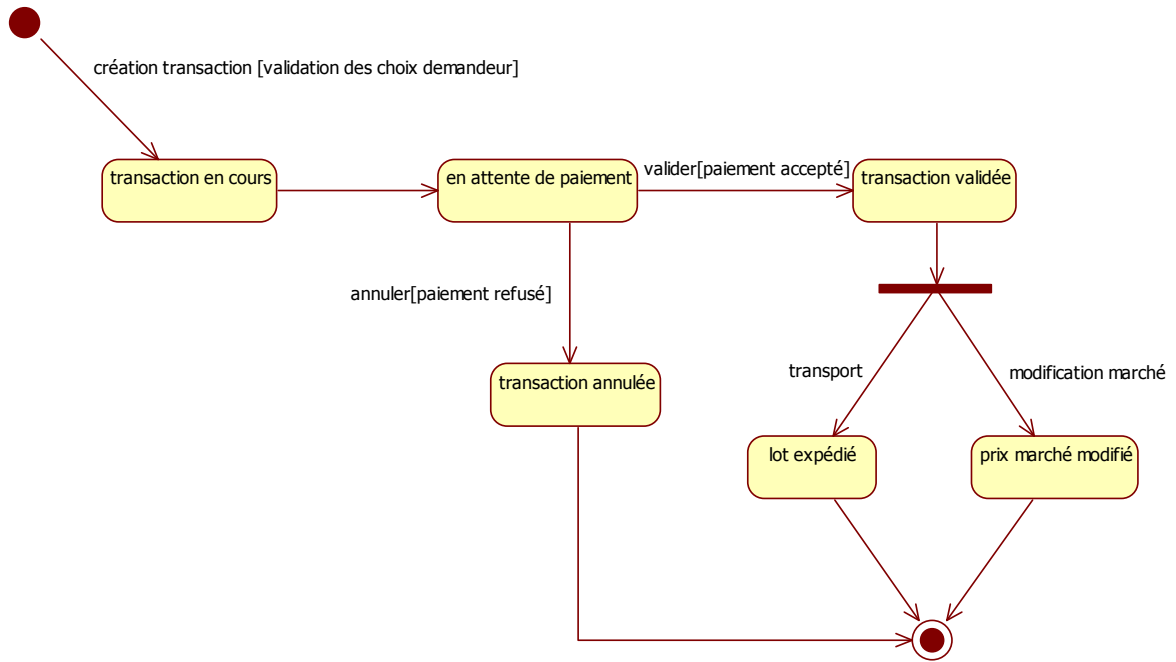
création transaction [validation des choix demandeur]

transaction en cours

en attente de paiement

valider[paiement accepté]

transaction validée

annuler[paiement refusé]

transaction annulée

transport

modification marché

lot expédié

prix marché modifié